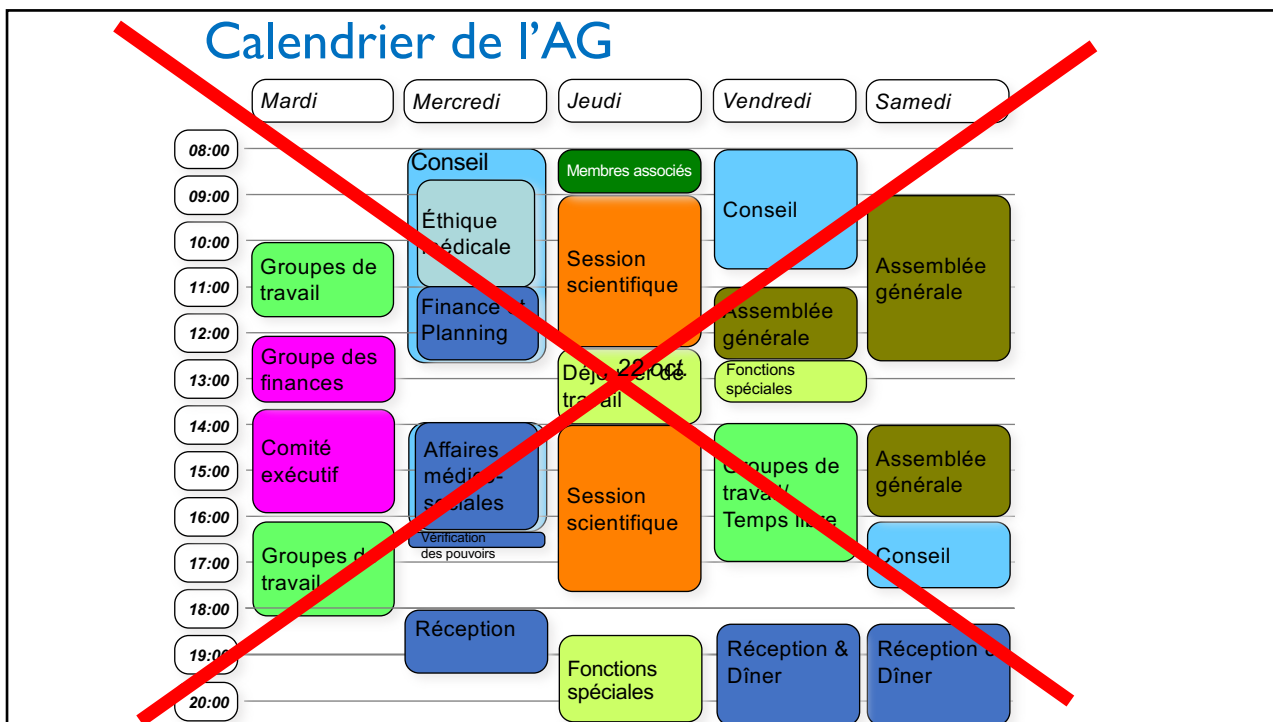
Calendrier de l'AG

| | Mardi | Mercredi | Jeudi | Vendredi | Samedi |
|---|---|---|---|---|---|
| 08:00 | | Conseil | Membres associés | Conseil | |
| 09:00 | | Éthique médicale | Session scientifique | | Assemblée générale |
| 10:00 | Groupes de travail | | | | |
| 11:00 | | Finance et Planning | | Assemblée générale | |
| 12:00 | Groupe des finances | | 22 oct | | |
| 13:00 | | | Déjeuner de travail | Fonctions spéciales | |
| 14:00 | Comité exécutif | Affaires médico-sociales | Session scientifique | Groupes de travail / Temps libre | Assemblée générale |
| 15:00 | | | | | |
| 16:00 | Groupes de travail | Vérification des pouvoirs | | | Conseil |
| 17:00 | | | | | |
| 18:00 | | Réception | | | |
| 19:00 | | | Fonctions spéciales | Réception & Dîner | Réception & Dîner |
| 20:00 | | | | | |